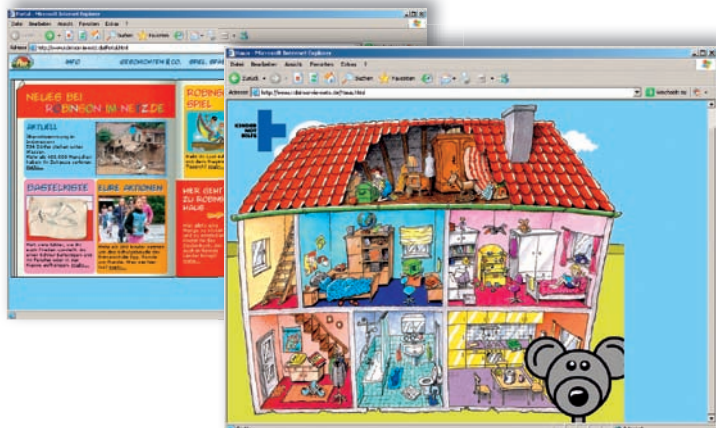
Portal - Microsoft Internet Explorer

Datei Bearbeiten Ansicht Favoriten Extras ?

Suchen Favoriten

Adresse http://www.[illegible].de/Portal.html

INFO GESCHICHTEN & CO. SPIEL SPAß

NEUES BEI ROBINSON IM NETZ

ROBINS SPIEL

AKTUELL

BASTELKISTE

EURE AKTIONEN

HIER GEHT ZU ROBINS HAUS

Haus - Microsoft Internet Explorer

Datei Bearbeiten Ansicht Favoriten Extras ?

Zurück Suchen Favoriten

Adresse http://www.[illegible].de/haus.html

Wechseln zu

KINDER NOT HILFE